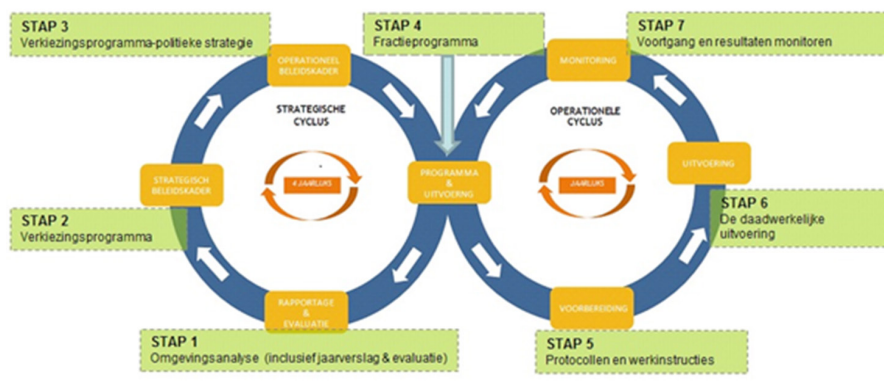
STAP 3
Verkiezingsprogramma-politieke strategie

STAP 4
Fractieprogramma

STAP 7
Voortgang en resultaten monitoren

OPERATIONEEL BELEIDSKADER

STRATEGISCHE CYCLUS

MONITORING

OPERATIONELE CYCLUS

STRATEGISCH BELEIDSKADER

4 JAARLIJKS

PROGRAMMA & UITVOERING

JAARLIJKS

UITVOERING

STAP 6
De daadwerkelijke uitvoering

STAP 2
Verkiezingsprogramma

RAPPORTAGE & EVALUATIE

VOORBEREIDING

STAP 1
Omgevingsanalyse (inclusief jaarverslag & evaluatie)

STAP 5
Protocollen en werkinstructies